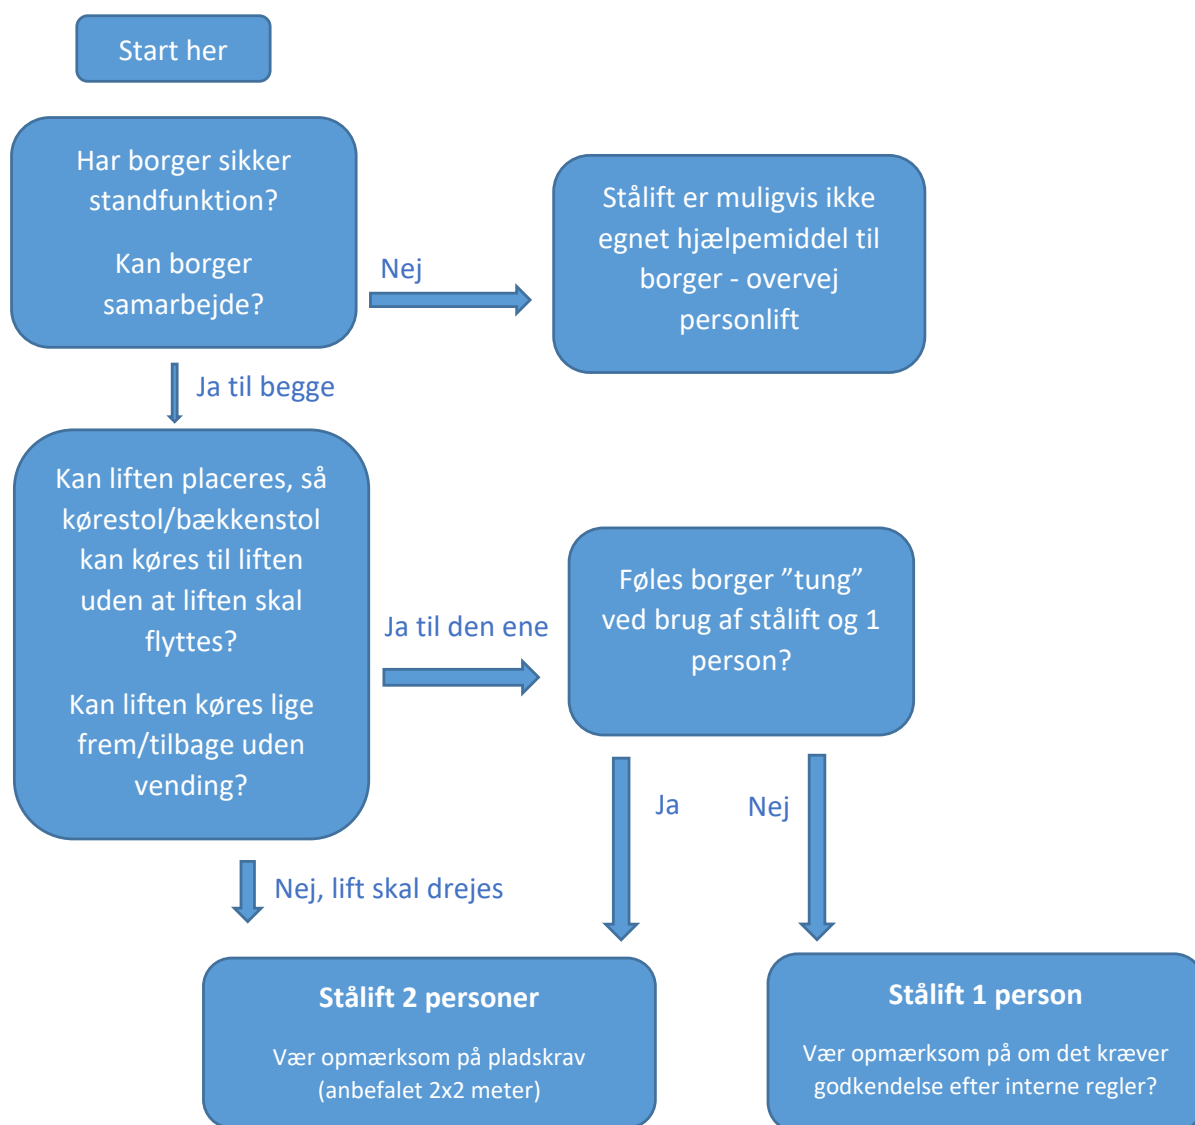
Start her

Har borger sikker standfunktion?

Kan borger samarbejde?

Nej

Stålift er muligvis ikke egnet hjælpemiddel til borger - overvej personlift

Ja til begge

Kan liften placeres, så kørestol/bækkenstol kan køres til liften uden at liften skal flyttes?

Kan liften køres lige frem/tilbage uden vending?

Ja til den ene

Føles borger ”tung” ved brug af stålift og 1 person?

Ja

Nej

Nej, lift skal drejes

Stålift 2 personer

Vær opmærksom på pladskrav (anbefalet 2x2 meter)

Stålift 1 person

Vær opmærksom på om det kræver godkendelse efter interne regler?